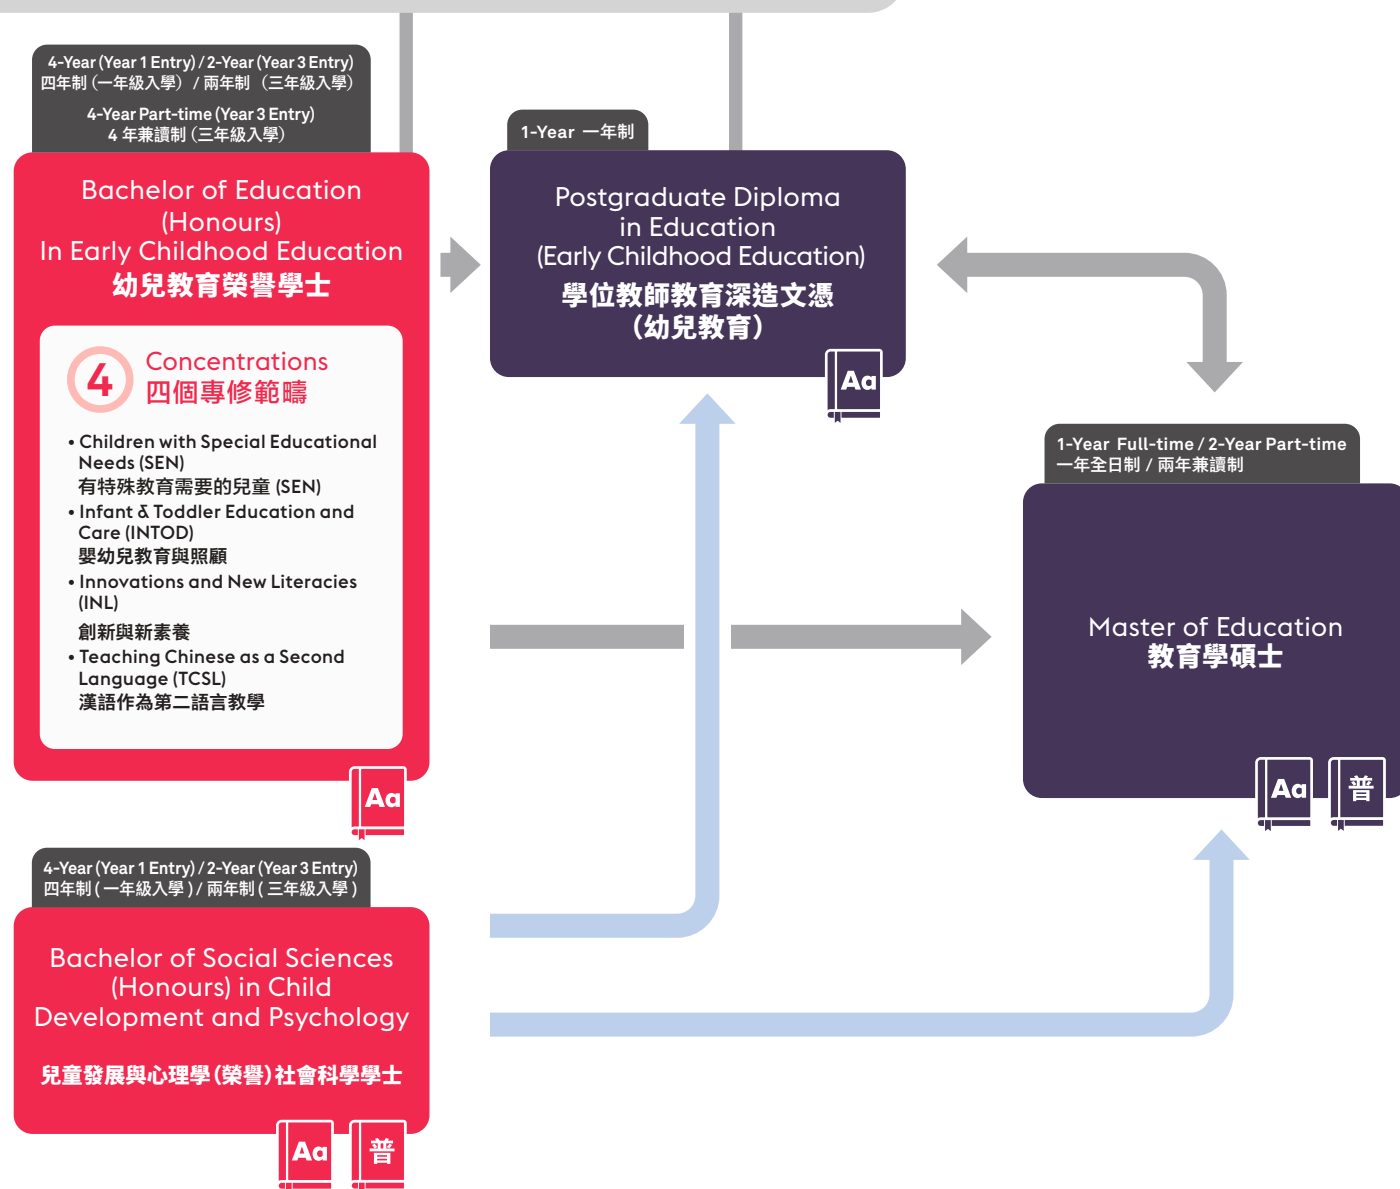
4-Year (Year 1 Entry) / 2-Year (Year 3 Entry)
四年制（一年級入學）/ 兩年制（三年級入學）

4-Year Part-time (Year 3 Entry)
4 年兼讀制（三年級入學）

Bachelor of Education (Honours) In Early Childhood Education
幼兒教育榮譽學士

4 Concentrations
四個專修範疇

• Children with Special Educational Needs (SEN)
有特殊教育需要的兒童 (SEN)
• Infant & Toddler Education and Care (INTOD)
嬰幼兒教育與照顧
• Innovations and New Literacies (INL)
創新與新素養
• Teaching Chinese as a Second Language (TCSL)
漢語作為第二語言教學

Aa

1-Year 一年制

Postgraduate Diploma in Education (Early Childhood Education)
學位教師教育深造文憑（幼兒教育）

Aa

1-Year Full-time / 2-Year Part-time
一年全日制 / 兩年兼讀制

Master of Education
教育學碩士

Aa 普

4-Year (Year 1 Entry) / 2-Year (Year 3 Entry)
四年制 ( 一年級入學 ) / 兩年制 ( 三年級入學 )

Bachelor of Social Sciences (Honours) in Child Development and Psychology
兒童發展與心理學 (榮譽) 社會科學學士

Aa 普